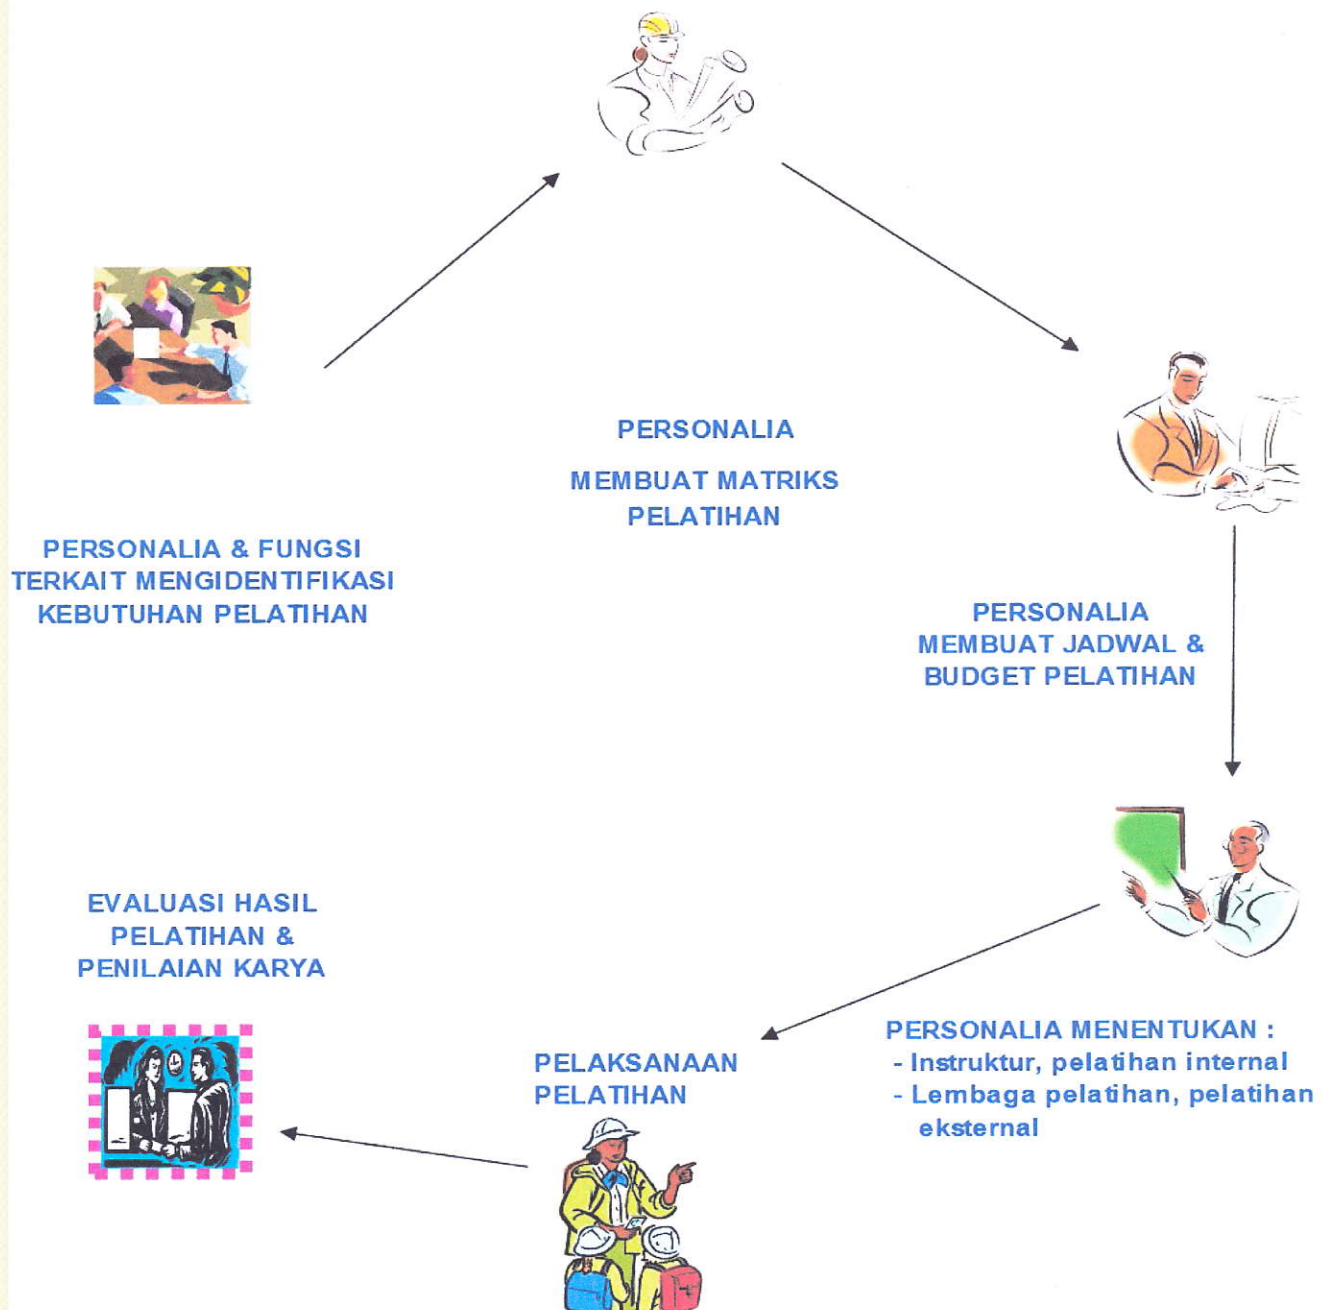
PERSONALIA

MEMBUAT MATRIKS PELATIHAN

PERSONALIA & FUNGSI TERKAIT MENGIDENTIFIKASI KEBUTUHAN PELATIHAN

PERSONALIA MEMBUAT JADWAL & BUDGET PELATIHAN

EVALUASI HASIL PELATIHAN & PENILAIAN KARYA

PERSONALIA MENENTUKAN :
- Instruktur, pelatihan internal
- Lembaga pelatihan, pelatihan eksternal

PELAKSANAAN PELATIHAN